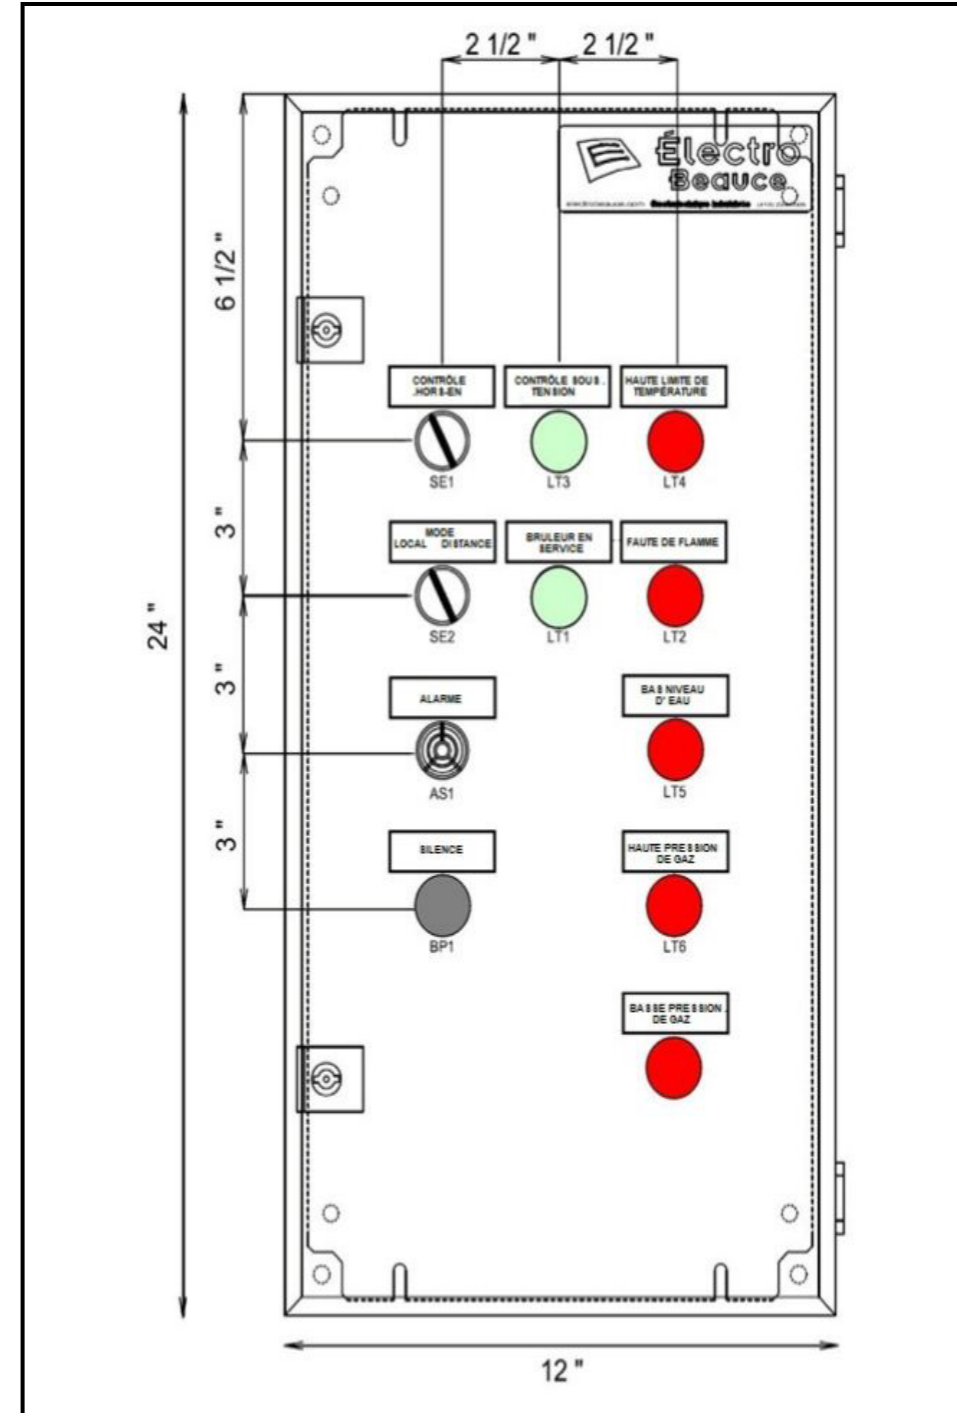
2 1/2 "
2 1/2 "

Électro
Beauce
electrobeauce.com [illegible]

6 1/2 "

24 "

3 "

3 "

3 "

CONTRÔLE .HORS-EN

CONTRÔLE SOUS . TENSION

HAUTE LIMITE DE TEMPÉRATURE

SE1

LT3

LT4

MODE LOCAL DISTANCE

BRULEUR EN SERVICE

FAUTE DE FLAMME

SE2

LT1

LT2

ALARME

BAS NIVEAU D' EAU

AS1

LT5

SILENCE

HAUTE PRESSION DE GAZ

BP1

LT6

BASSE PRESSION . DE GAZ

12 "